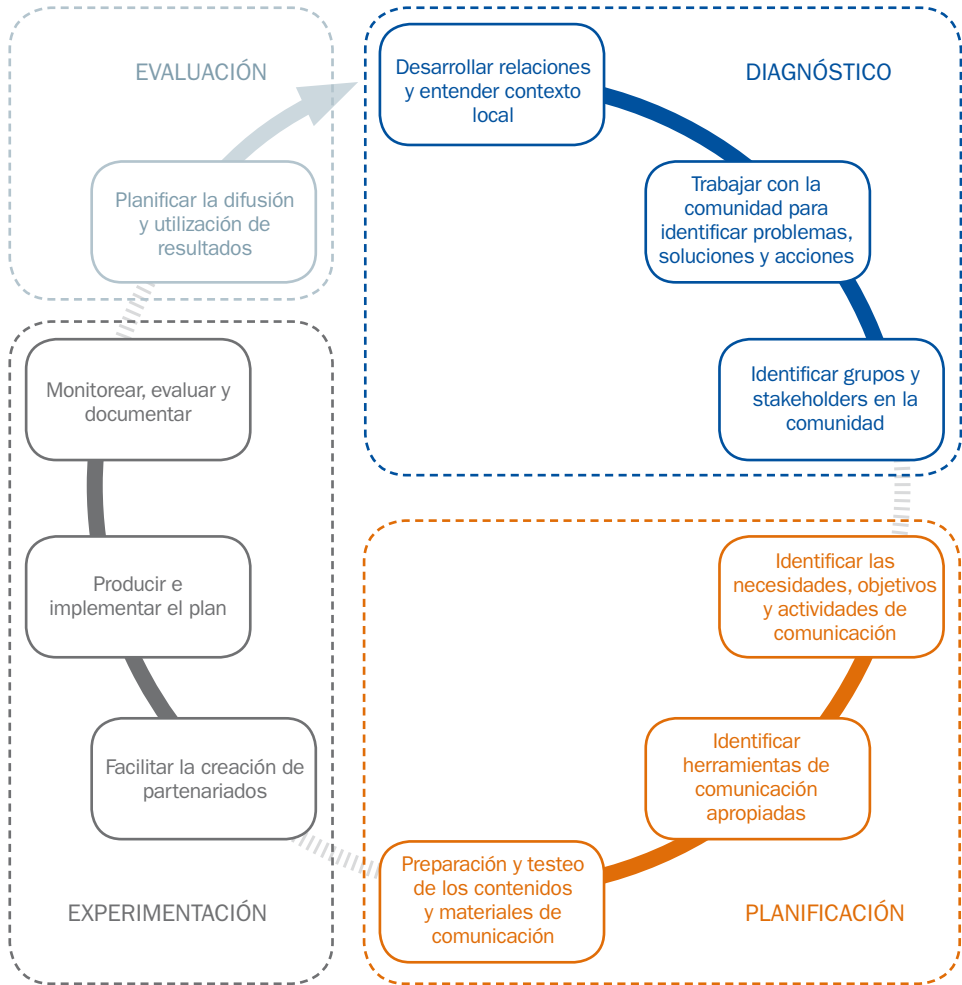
EVALUACIÓN

Planificar la difusión y utilización de resultados

DIAGNÓSTICO

Desarrollar relaciones y entender contexto local

Trabajar con la comunidad para identificar problemas, soluciones y acciones

Identificar grupos y stakeholders en la comunidad

PLANIFICACIÓN

Identificar las necesidades, objetivos y actividades de comunicación

Identificar herramientas de comunicación apropiadas

Preparación y testeo de los contenidos y materiales de comunicación

EXPERIMENTACIÓN

Facilitar la creación de partenariados

Producir e implementar el plan

Monitorear, evaluar y documentar